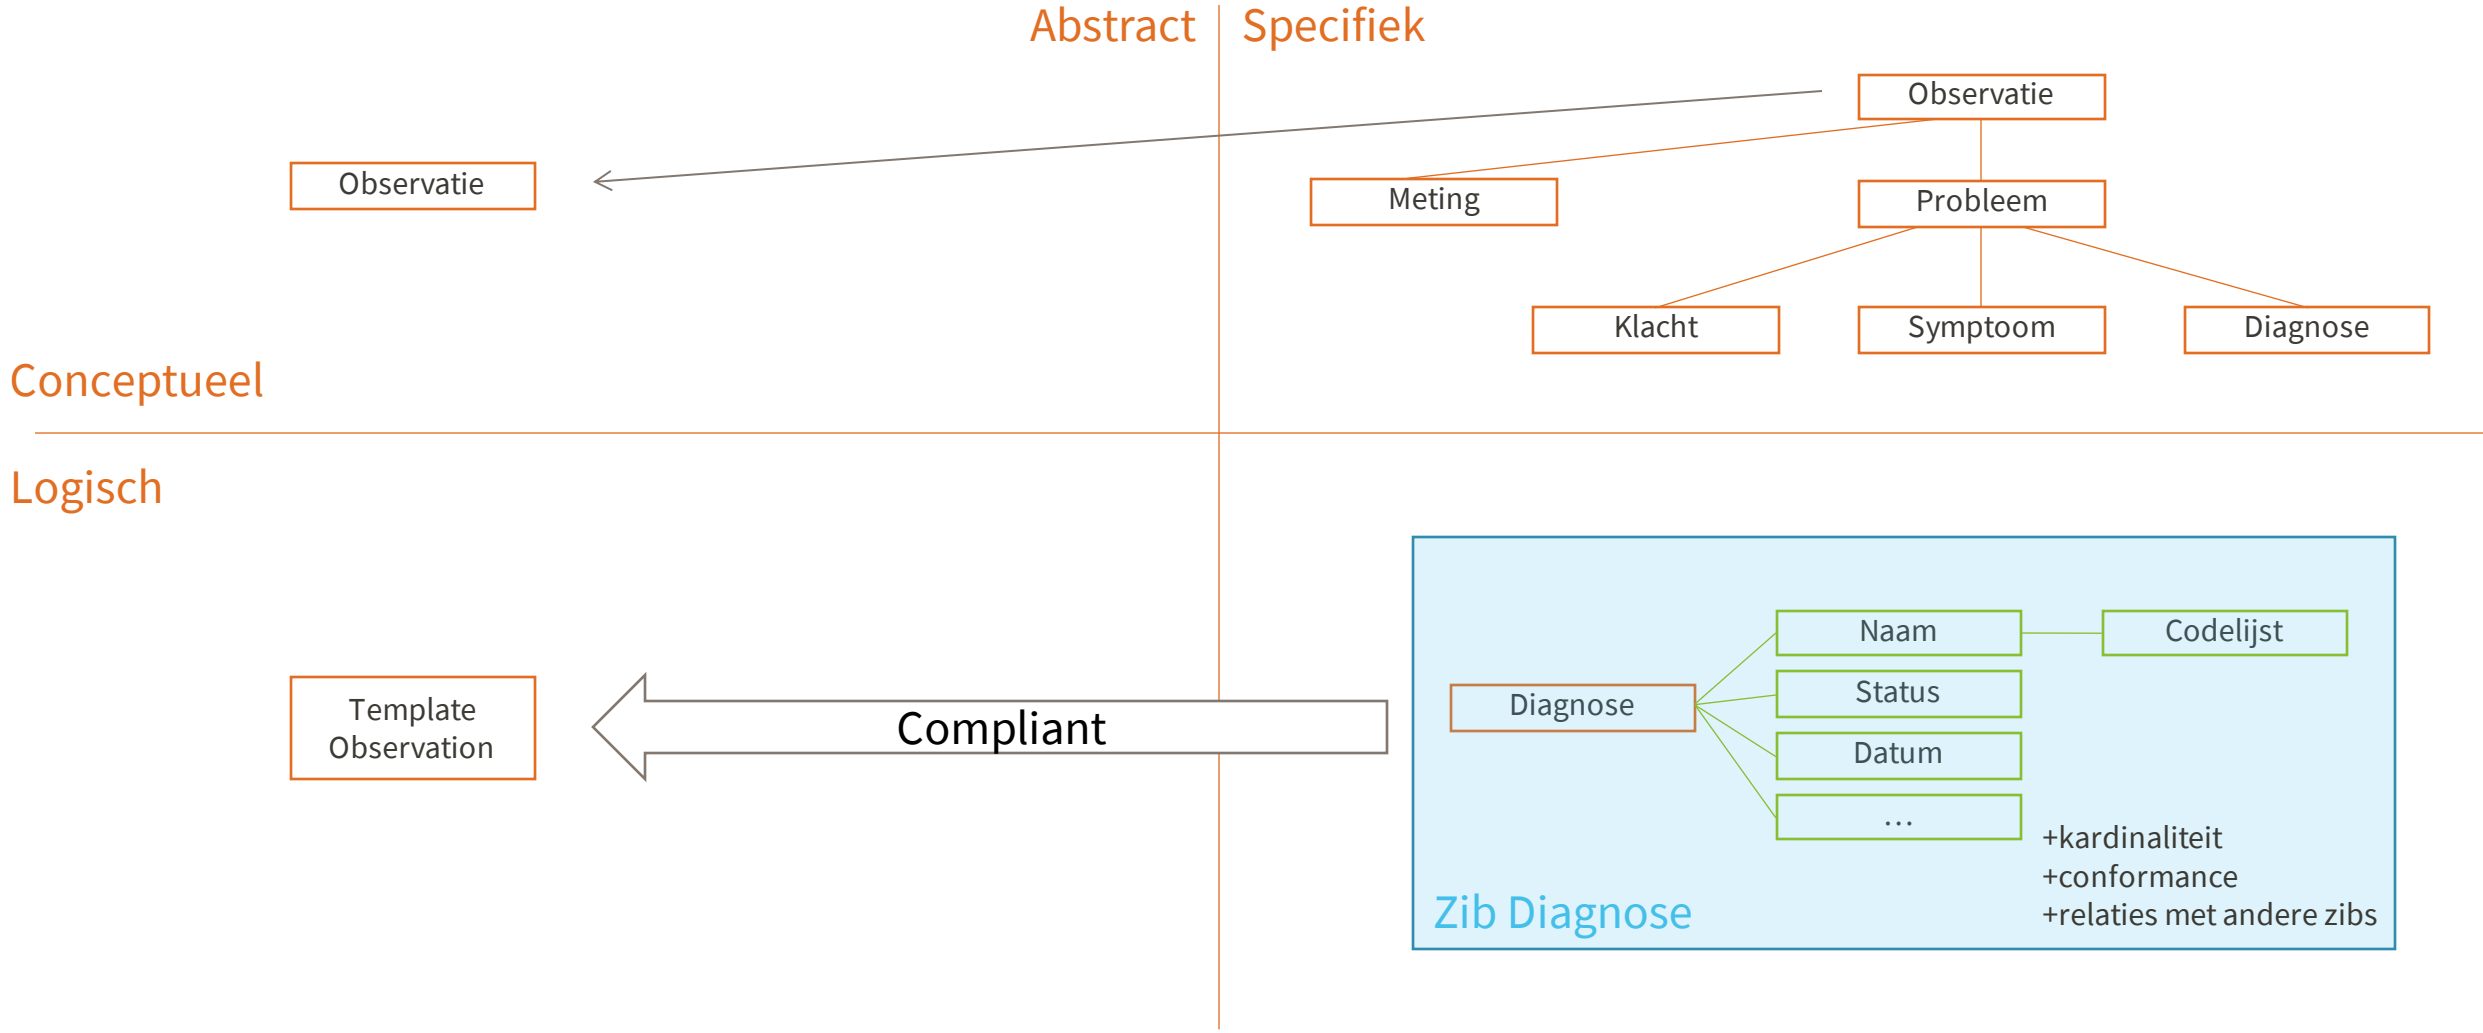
Abstract Specifiek

Observatie

Observatie

Meting

Probleem

Klacht

Symptoom

Diagnose

Conceptueel

Logisch

Template Observation

Compliant

Naam

Codelijst

Diagnose

Status

Datum

...

+kardinaliteit
+conformance
+relaties met andere zibs

Zib Diagnose